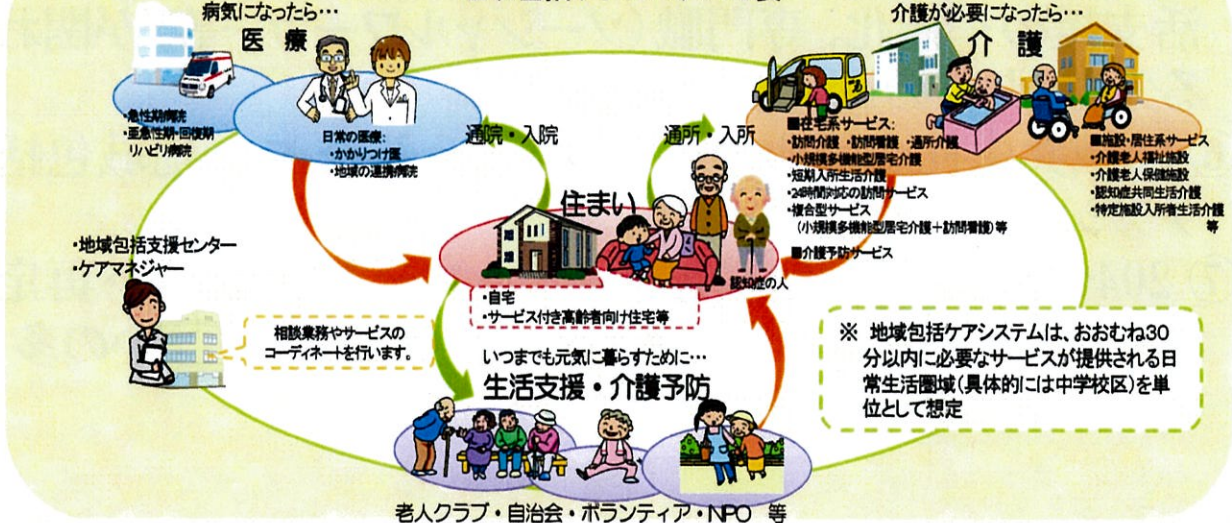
病気になったら…
医療

・急性期病院
・亜急性期・回復期リハビリ病院

日常の医療:
・かかりつけ医
・地域の連携病院

介護が必要になったら…
介護

■在宅系サービス:
・訪問介護 ・訪問看護 ・通所介護
・小規模多機能型居宅介護
・短期入所生活介護
・24時間対応の訪問サービス
・複合型サービス
(小規模多機能型居宅介護+訪問看護)等
■介護予防サービス

■施設・居住系サービス
・介護老人福祉施設
・介護老人保健施設
・認知症共同生活介護
・特定施設入所者生活介護
等

通院・入院
通所・入所

住まい
認知症の人
・自宅
・サービス付き高齢者向け住宅等

・地域包括支援センター
・ケアマネジャー

相談業務やサービスのコーディネートを行います。

いつまでも元気に暮らすために…
生活支援・介護予防

老人クラブ・自治会・ボランティア・NPO 等

※ 地域包括ケアシステムは、おおむね30分以内に必要なサービスが提供される日常生活圏域(具体的には中学校区)を単位として想定